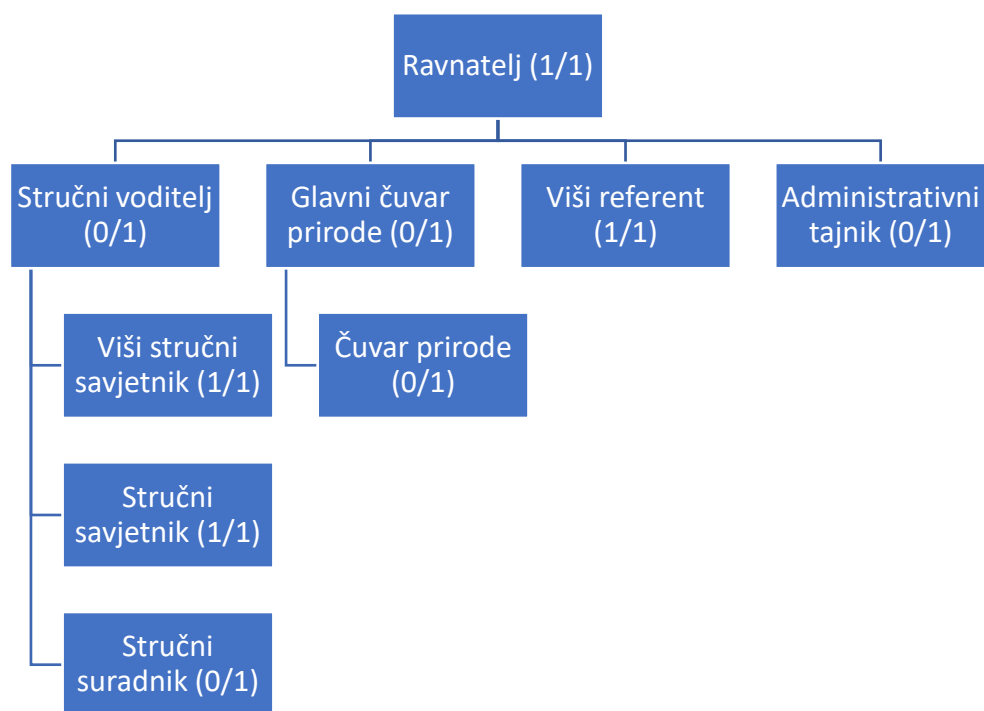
Ravnatelj (1/1)

Stručni voditelj (0/1)

Glavni čuvar prirode (0/1)

Viši referent (1/1)

Administrativni tajnik (0/1)

Viši stručni savjetnik (1/1)

Čuvar prirode (0/1)

Stručni savjetnik (1/1)

Stručni suradnik (0/1)